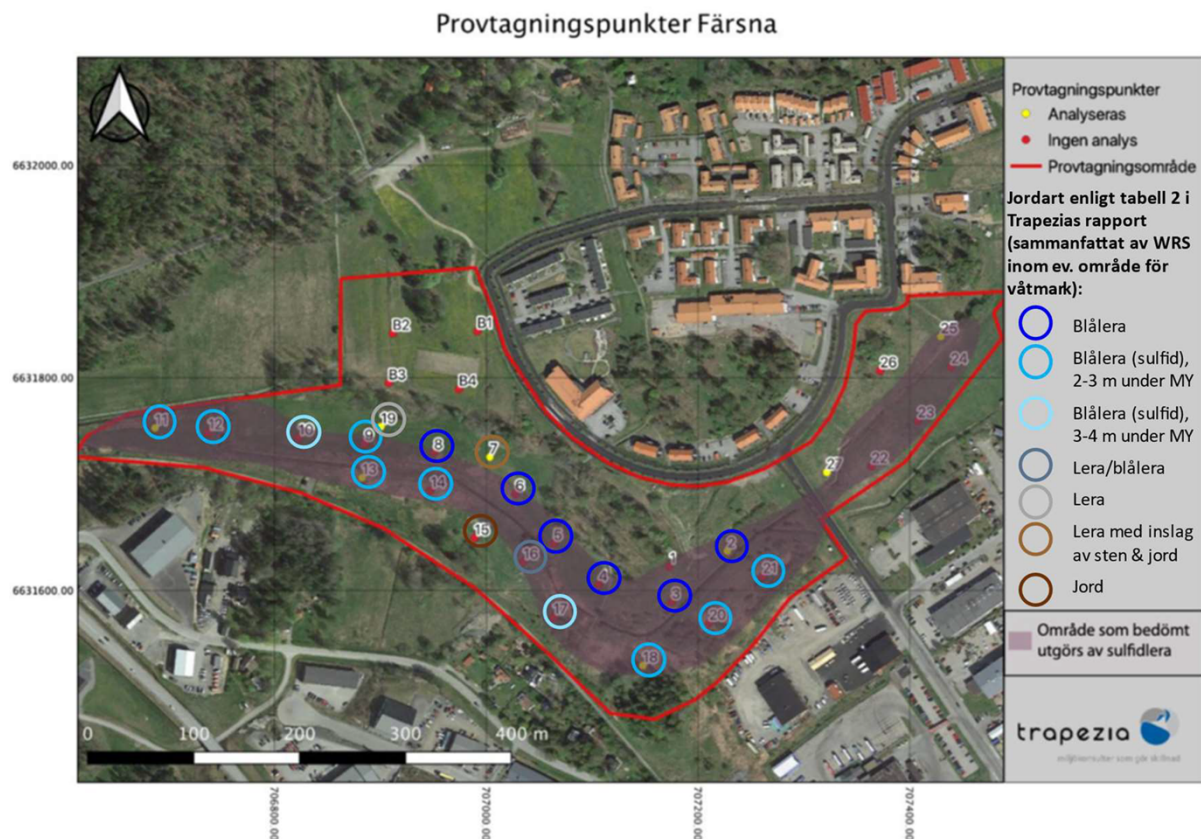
Provtagningspunkter Färsna

6632000.00
6631800.00
6631600.00

B2
B1
B3
B4
11
12
10
9
19
8
7
13
14
6
15
5
16
4
1
2
3
21
17
20
18
25
24
26
23
27
22

0 100 200 300 400 m

706800.00
707000.00
707200.00
707400.00

Provtagningspunkter
Analyseras
Ingen analys
Provtagningsområde

Jordart enligt tabell 2 i Trapezias rapport (sammanfattat av WRS inom ev. område för våtmark):
Blålera
Blålera (sulfid), 2-3 m under MY
Blålera (sulfid), 3-4 m under MY
Lera/blålera
Lera
Lera med inslag av sten & jord
Jord

Område som bedömt utgörs av sulfidlera

trapezia
miljökonsulter som gör skillnad